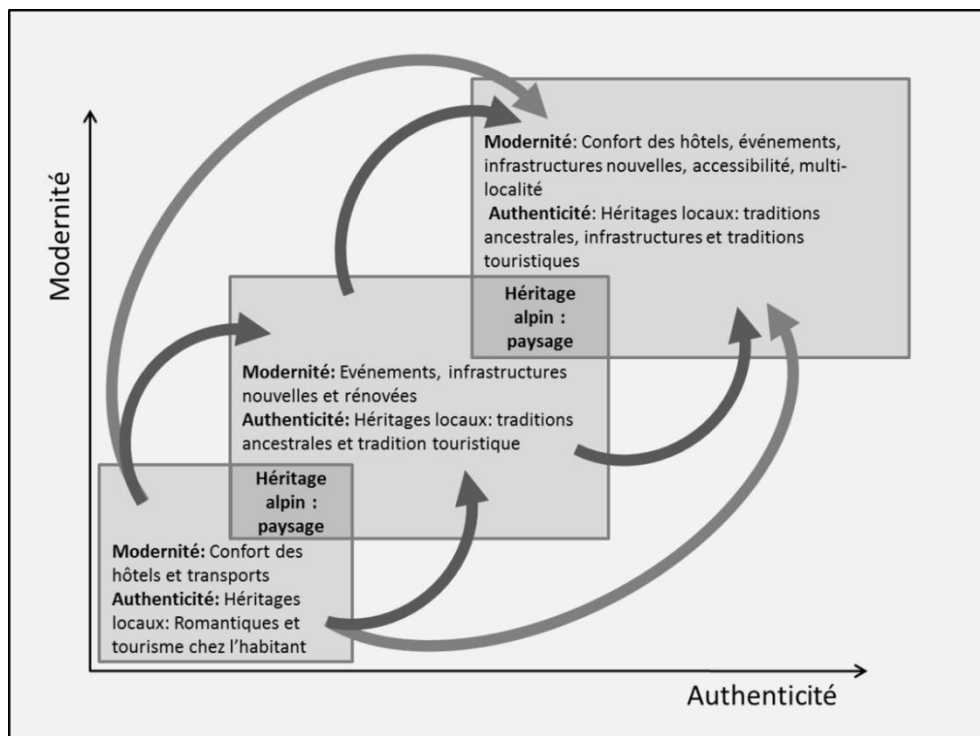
Modernité

Modernité: Confort des hôtels, événements, infrastructures nouvelles, accessibilité, multi-localité
Authenticité: Héritages locaux: traditions ancestrales, infrastructures et traditions touristiques

Héritage alpin : paysage

Modernité: Evénements, infrastructures nouvelles et rénovées
Authenticité: Héritages locaux: traditions ancestrales et tradition touristique

Héritage alpin : paysage

Modernité: Confort des hôtels et transports
Authenticité: Héritages locaux: Romantiques et tourisme chez l'habitant

Authenticité